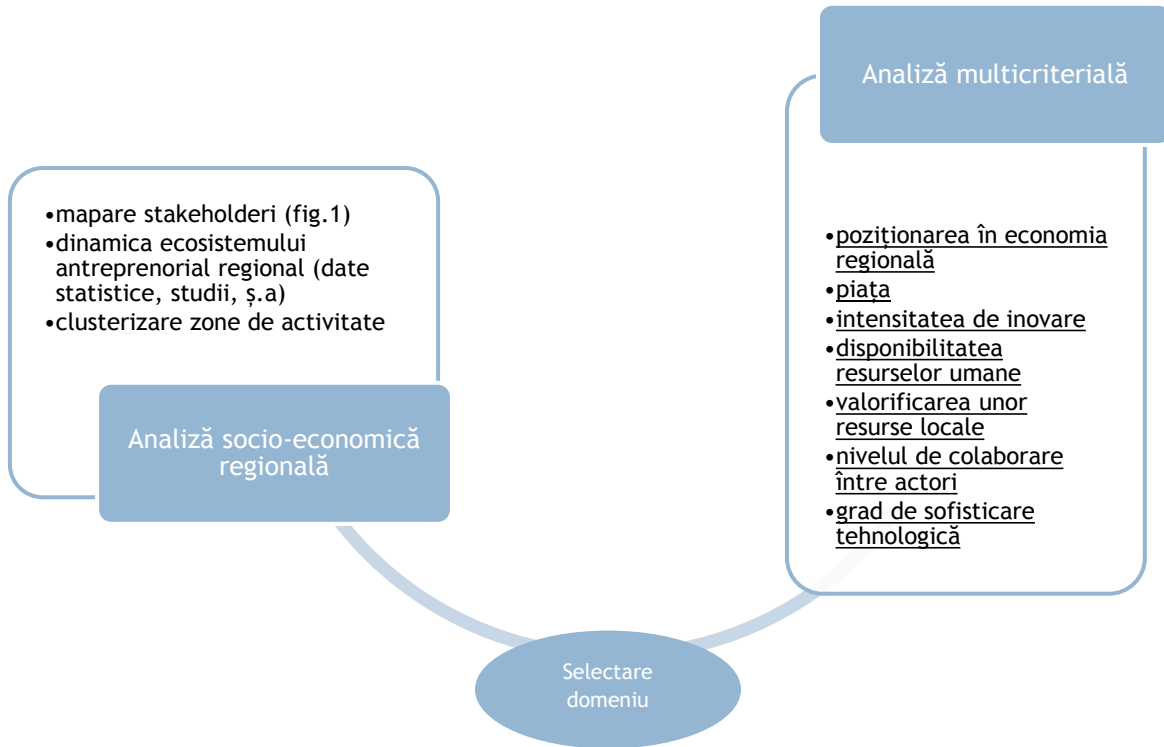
•mapare stakeholderi (fig.1)
•dinamica ecosistemului antreprenorial regional (date statistice, studii, ș.a)
•clusterizare zone de activitate

Analiză socio-economică regională

Analiză multicriterială

•poziționarea în economia regională
•piața
•intensitatea de inovare
•disponibilitatea resurselor umane
•valorificarea unor resurse locale
•nivelul de colaborare între actori
•grad de sofisticare tehnologică

Selectare domeniu